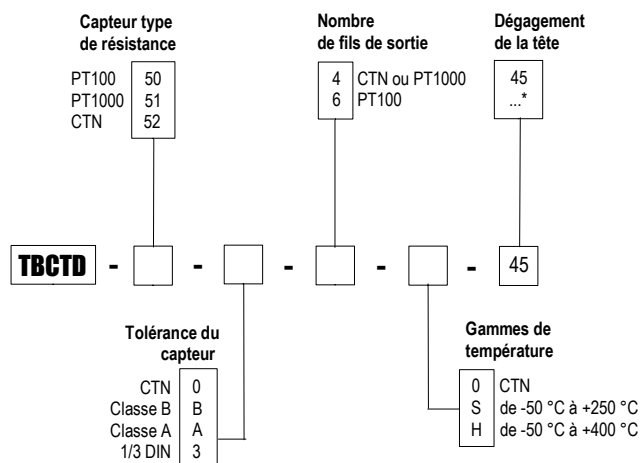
Capteur type de résistance

| PT100 | 50 |
|---|---|
| PT1000 | 51 |
| CTN | 52 |

Nombre de fils de sortie

| 4 | CTN ou PT1000 |
|---|---|
| 6 | PT100 |

Dégagement de la tête

45
...*

TBCTD - - - - - 45

Tolérance du capteur

| CTN | 0 |
|---|---|
| Classe B | B |
| Classe A | A |
| 1/3 DIN | 3 |

Gammes de température

| 0 | CTN |
|---|---|
| S | de -50 °C à +250 °C |
| H | de -50 °C à +400 °C |